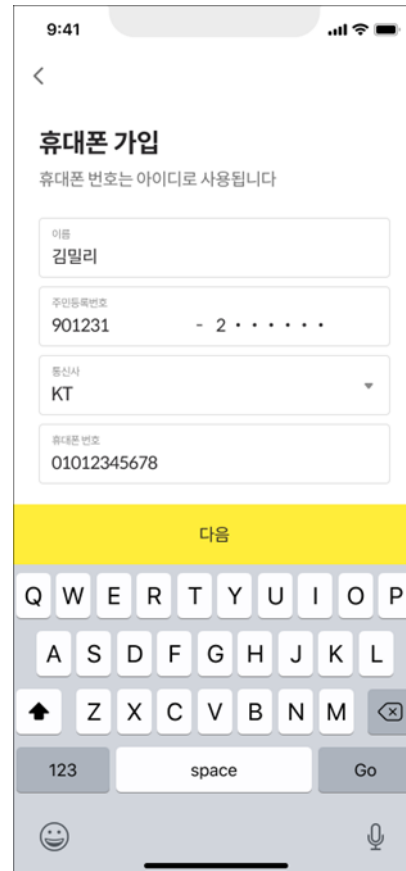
9:41

<

휴대폰 가입

휴대폰 번호는 아이디로 사용됩니다

이름
김밀리

주민등록번호
901231 - 2 • • • • • •

통신사
KT

휴대폰 번호
01012345678

다음

Q W E R T Y U I O P
A S D F G H J K L
Z X C V B N M
123 space Go